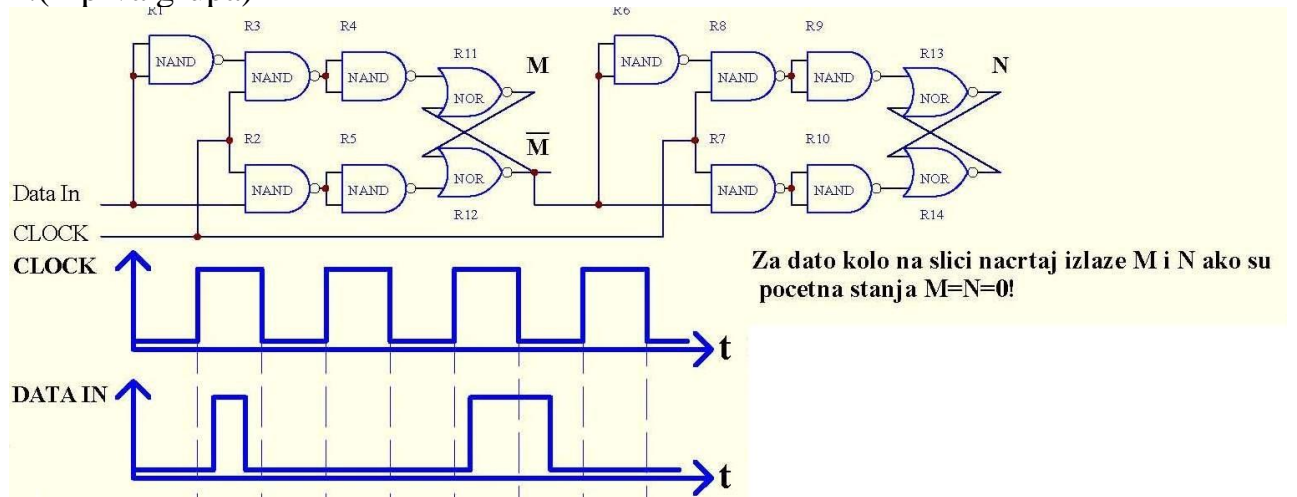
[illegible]

R1 NAND
R3 NAND
R4 NAND
R11 NOR
M
R2 NAND
R5 NAND
NOR
R12
$\overline{M}$
R6 NAND
R8 NAND
R9 NAND
R13 NOR
N
R7 NAND
R10 NAND
NOR
R14

Data In
CLOCK

CLOCK
t
DATA IN
t

Za dato kolo na slici nacrtaj izlaze M i N ako su pocetna stanja M=N=0!